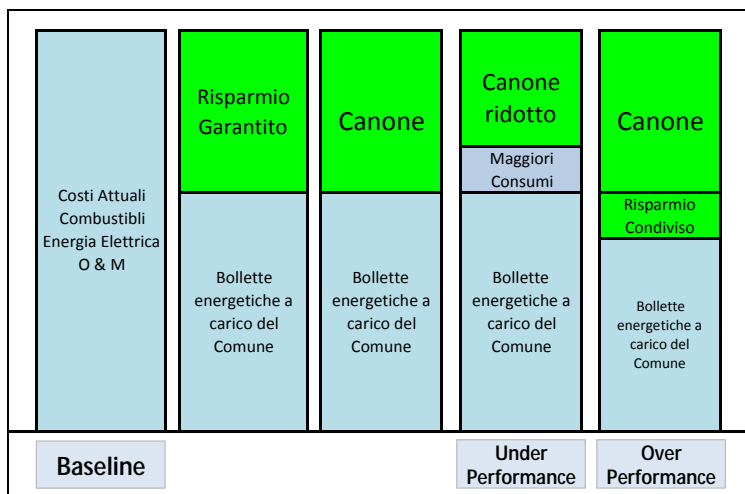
Costi Attuali Combustibli Energia Elettrica O & M

Risparmio Garantito

Bollette energetiche a carico del Comune

Canone

Bollette energetiche a carico del Comune

Canone ridotto

Maggiori Consumi

Bollette energetiche a carico del Comune

Canone

Risparmio Condiviso

Bollette energetiche a carico del Comune

Baseline

Under Performance

Over Performance